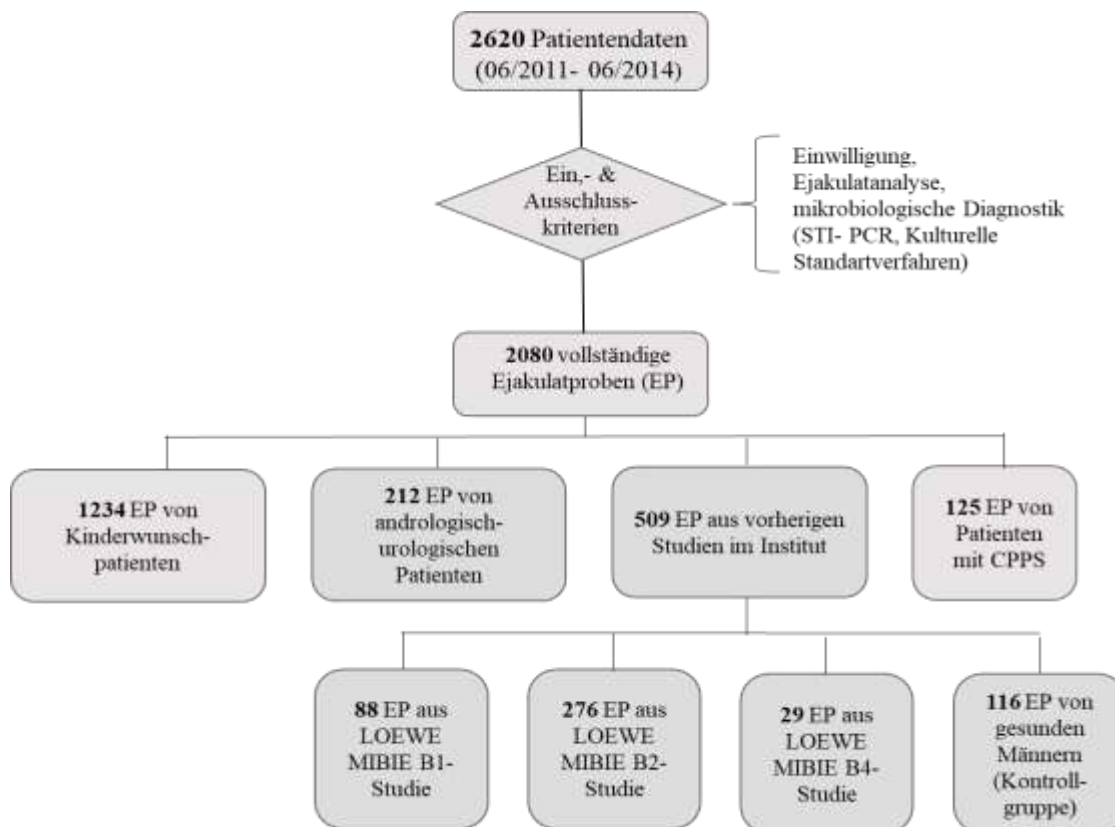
**2620** Patientendaten (06/2011- 06/2014)

Ein,- & Ausschlusskriterien

Einwilligung, Ejakulatanalyse, mikrobiologische Diagnostik (STI- PCR, Kulturelle Standartverfahren)

**2080** vollständige Ejakulatproben (EP)

**1234** EP von Kinderwunschpatienten

**212** EP von andrologisch-urologischen Patienten

**509** EP aus vorherigen Studien im Institut

**125** EP von Patienten mit CPPS

**88** EP aus LOEWE MIBIE B1-Studie

**276** EP aus LOEWE MIBIE B2-Studie

**29** EP aus LOEWE MIBIE B4-Studie

**116** EP von gesunden Männern (Kontrollgruppe)